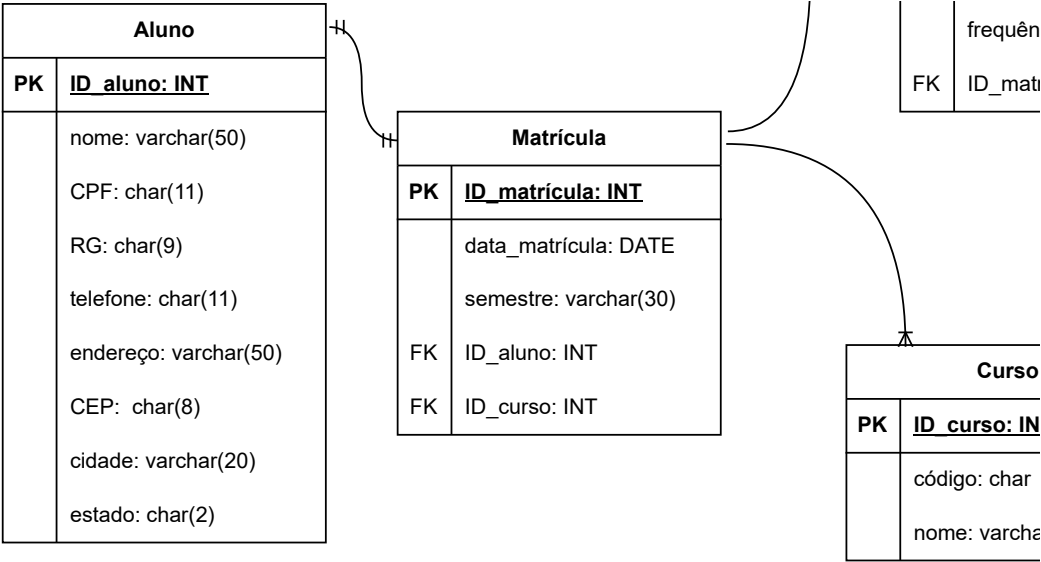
| Aluno | |
|---|---|
| PK | ID_aluno: INT |
| | nome: varchar(50) |
| | CPF: char(11) |
| | RG: char(9) |
| | telefone: char(11) |
| | endereço: varchar(50) |
| | CEP: char(8) |
| | cidade: varchar(20) |
| | estado: char(2) |

| Matrícula | |
|---|---|
| PK | ID_matrícula: INT |
| | data_matrícula: DATE |
| | semestre: varchar(30) |
| FK | ID_aluno: INT |
| FK | ID_curso: INT |

| | |
|---|---|
| | frequên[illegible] |
| FK | ID_matr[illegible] |

| Curso | |
|---|---|
| PK | ID_curso: IN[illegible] |
| | código: char |
| | nome: varcha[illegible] |